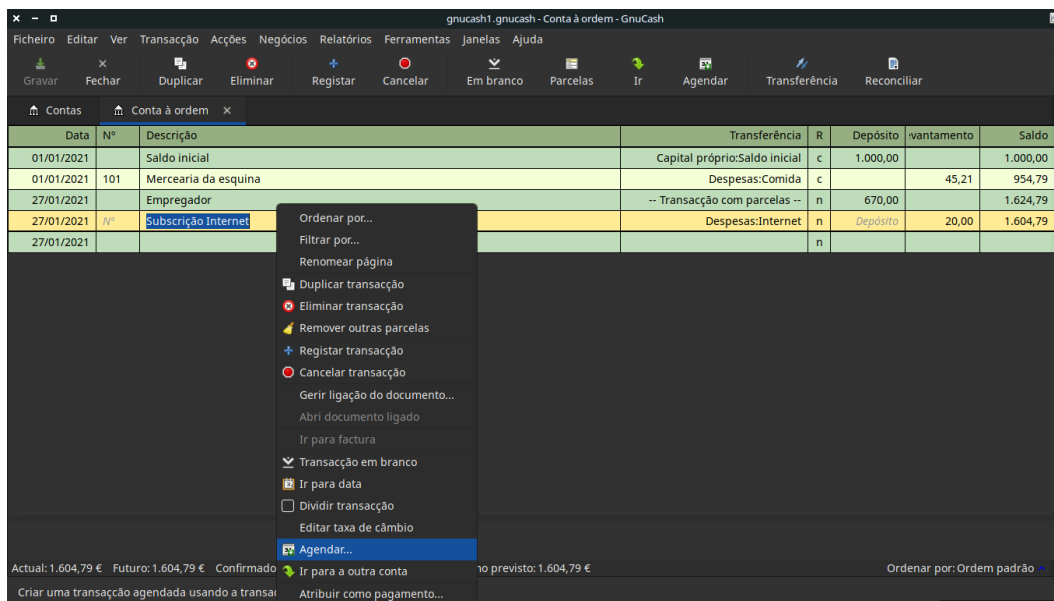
gnucash1.gnucash - Conta à ordem - GnuCash

Ficheiro Editar Ver Transacção Acções Negócios Relatórios Ferramentas Janelas Ajuda

Gravar Fechar Duplicar Eliminar Registar Cancelar Em branco Parcelas Ir Agendar Transferência Reconciliar

Contas Conta à ordem ×

| Data | Nº | Descrição | Transferência | R | Depósito | ·vantamento | Saldo |
|---|---|---|---|---|---|---|---|
| 01/01/2021 | | Saldo inicial | Capital próprio:Saldo inicial | c | 1.000,00 | | 1.000,00 |
| 01/01/2021 | 101 | Mercearia da esquina | Despesas:Comida | c | | 45,21 | 954,79 |
| 27/01/2021 | | Empregador | -- Transacção com parcelas -- | n | 670,00 | | 1.624,79 |
| 27/01/2021 | Nº | Subscrição Internet | Despesas:Internet | n | Depósito | 20,00 | 1.604,79 |
| 27/01/2021 | | | | n | | | |

Ordenar por...
Filtrar por...
Renomear página
Duplicar transacção
Eliminar transacção
Remover outras parcelas
Registar transacção
Cancelar transacção
Gerir ligação do documento...
Abri documento ligado
Ir para factura
Transacção em branco
Ir para data
Dividir transacção
Editar taxa de câmbio
Agendar...
Ir para a outra conta
Atribuir como pagamento...

Actual: 1.604,79 € Futuro: 1.604,79 € Confirmado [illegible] no previsto: 1.604,79 €

Ordenar por: Ordem padrão

Criar uma transacção agendada usando a transac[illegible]